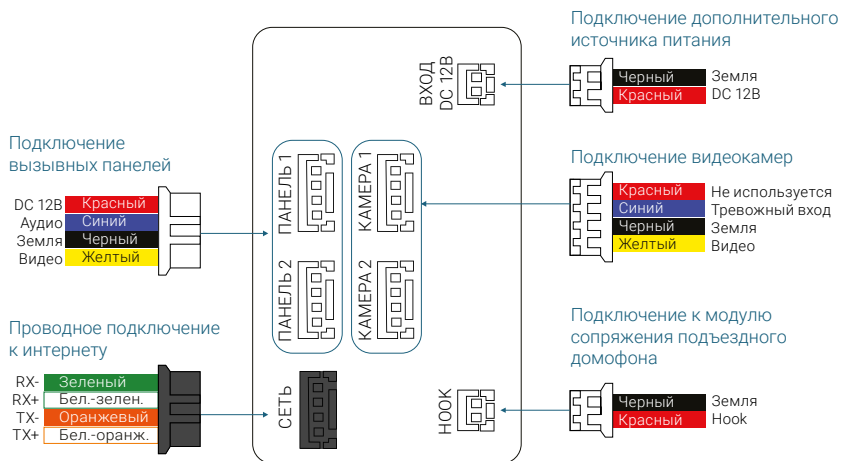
Подключение дополнительного источника питания

ВХОД DC 12В

Черный Земля
Красный DC 12В

Подключение вызывных панелей

DC 12В Красный
Аудио Синий
Земля Черный
Видео Желтый

ПАНЕЛЬ 1
ПАНЕЛЬ 2
КАМЕРА 1
КАМЕРА 2

Подключение видеокамер

Красный Не используется
Синий Тревожный вход
Черный Земля
Желтый Видео

Проводное подключение к интернету

RX- Зеленый
RX+ Бел.-зелен.
TX- Оранжевый
TX+ Бел.-оранж.

СЕТЬ

Подключение к модулю сопряжения подъездного домофона

HOOK

Черный Земля
Красный Hook